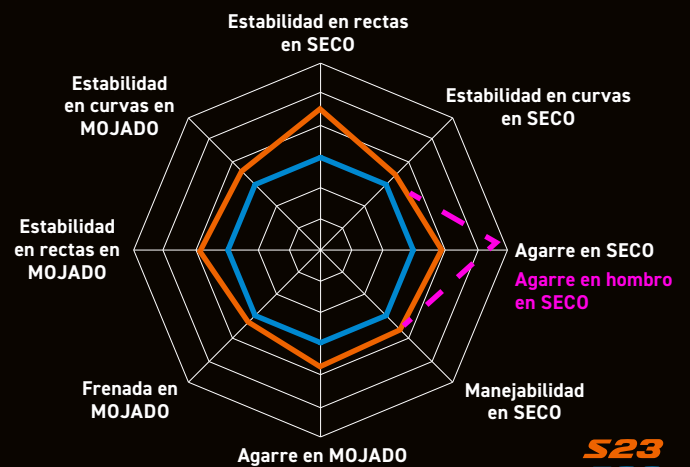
Estabilidad en rectas en SECO

Estabilidad en curvas en SECO

Agarre en SECO

Agarre en hombro en SECO

Manejabilidad en SECO

Agarre en MOJADO

Frenada en MOJADO

Estabilidad en rectas en MOJADO

Estabilidad en curvas en MOJADO

S23